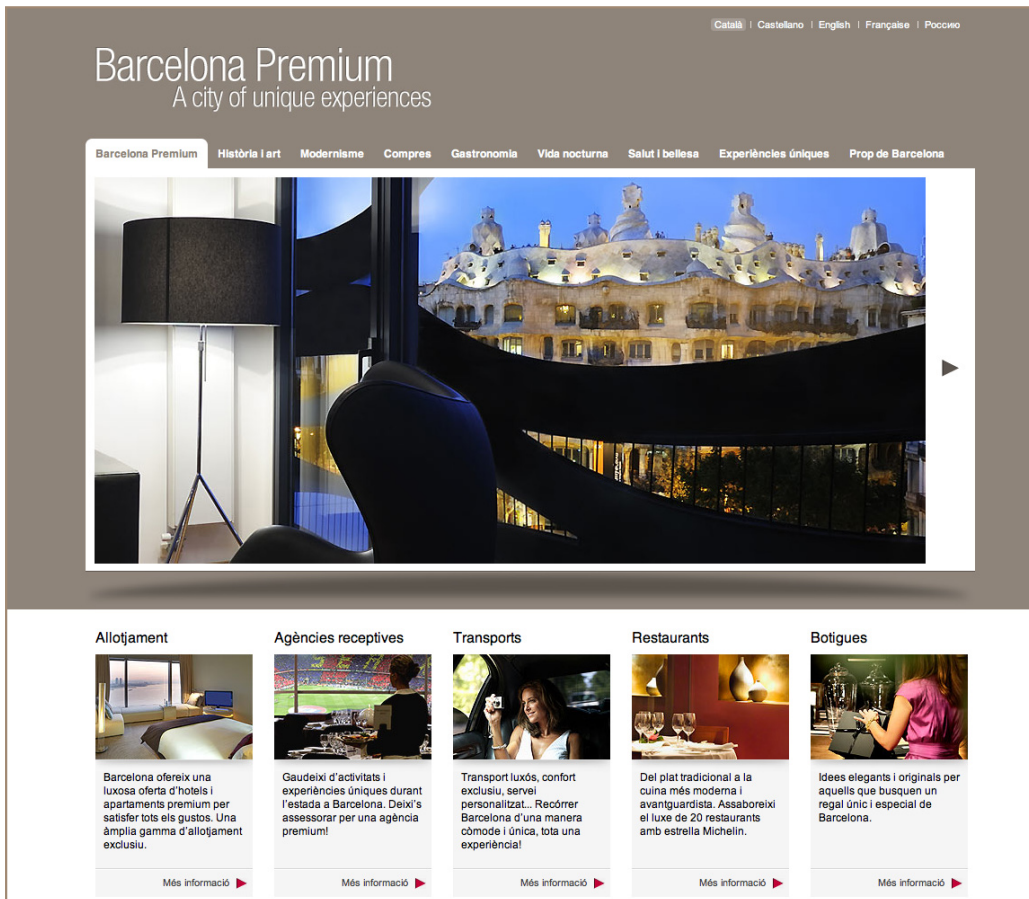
Català | Castellano | English | Française | Россию

Barcelona Premium
A city of unique experiences

Barcelona Premium | Història i art | Modernisme | Compres | Gastronomia | Vida nocturna | Salut i bellesa | Experiències úniques | Prop de Barcelona

Allotjament

Barcelona ofereix una luxosa oferta d'hotels i apartaments premium per satisfer tots els gustos. Una àmplia gamma d'allotjament exclusiu.

Més informació

Agències receptives

Gaudeixi d'activitats i experiències úniques durant l'estada a Barcelona. Deixi's assessorar per una agència premium!

Més informació

Transports

Transport luxós, confort exclusiu, servei personalitzat... Recórrer Barcelona d'una manera còmode i única, tota una experiència!

Més informació

Restaurants

Del plat tradicional a la cuina més moderna i avantguardista. Assaboreixi el luxe de 20 restaurants amb estrella Michelin.

Més informació

Botigues

Idees elegants i originals per aquells que busquen un regal únic i especial de Barcelona.

Més informació